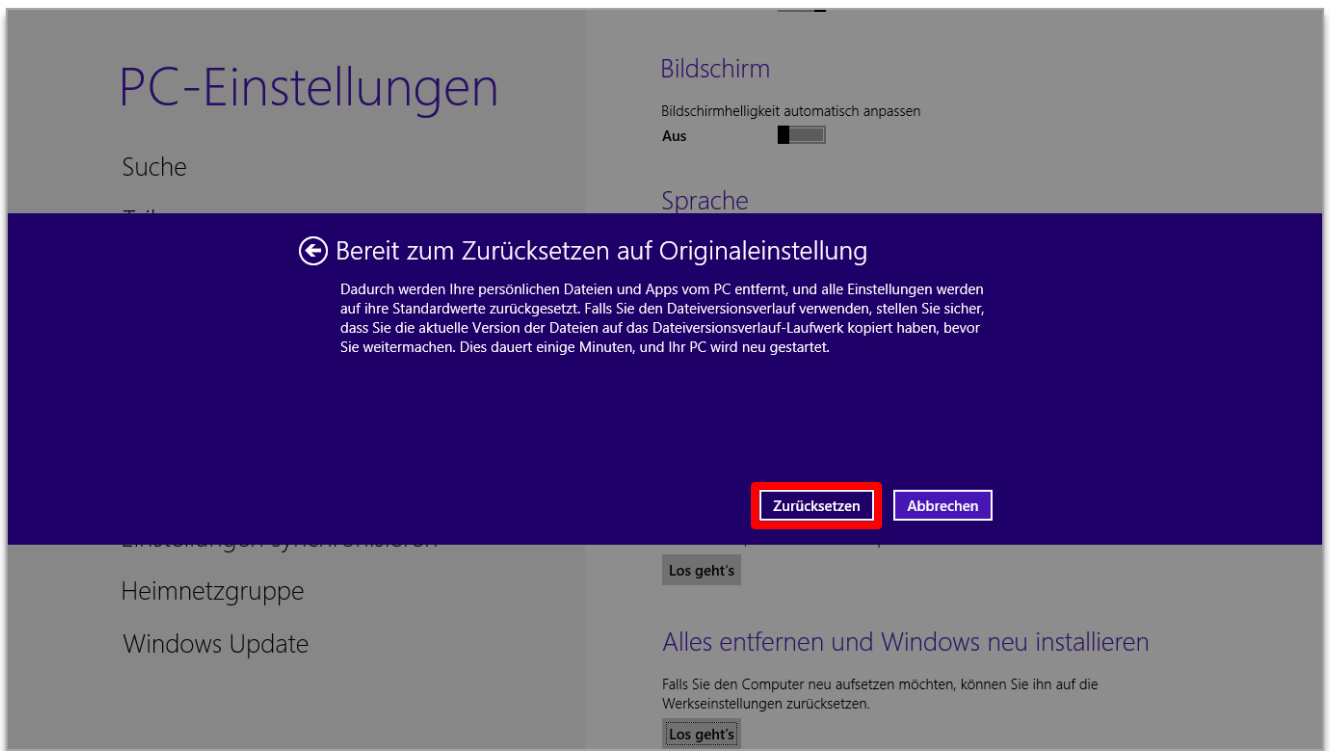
PC-Einstellungen

Suche

Bildschirm

Bildschirmhelligkeit automatisch anpassen

Aus

Sprache

Bereit zum Zurücksetzen auf Originaleinstellung

Dadurch werden Ihre persönlichen Dateien und Apps vom PC entfernt, und alle Einstellungen werden auf ihre Standardwerte zurückgesetzt. Falls Sie den Dateiversionsverlauf verwenden, stellen Sie sicher, dass Sie die aktuelle Version der Dateien auf das Dateiversionsverlauf-Laufwerk kopiert haben, bevor Sie weitermachen. Dies dauert einige Minuten, und Ihr PC wird neu gestartet.

Zurücksetzen Abbrechen

Los geht's

Heimnetzgruppe

Windows Update

Alles entfernen und Windows neu installieren

Falls Sie den Computer neu aufsetzen möchten, können Sie ihn auf die Werkseinstellungen zurücksetzen.

Los geht's